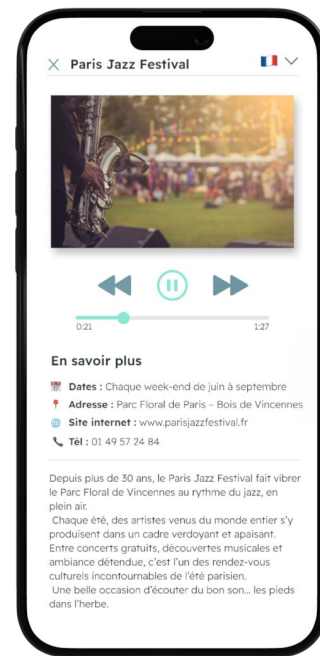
× Paris Jazz Festival

0:21 1:27

En savoir plus

Dates : Chaque week-end de juin à septembre
Adresse : Parc Floral de Paris - Bois de Vincennes
Site internet : www.parisjazzfestival.fr
Tél : 01 49 57 24 84

Depuis plus de 30 ans, le Paris Jazz Festival fait vibrer le Parc Floral de Vincennes au rythme du jazz, en plein air.
Chaque été, des artistes venus du monde entier s'y produisent dans un cadre verdoyant et apaisant. Entre concerts gratuits, découvertes musicales et ambiance détendue, c'est l'un des rendez-vous culturels incontournables de l'été parisien.
Une belle occasion d'écouter du bon son… les pieds dans l'herbe.